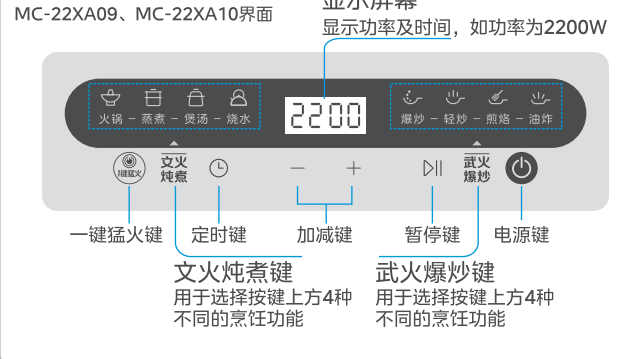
MC-22XA09、MC-22XA10界面

显示屏幕
显示功率及时间，如功率为2200W

火锅 - 蒸煮 - 煲汤 - 烧水

2200

爆炒 - 轻炒 - 煎烙 - 油炸

一键猛火

文火炖煮

—

+

武火爆炒

一键猛火键

定时键

加减键

暂停键

电源键

文火炖煮键
用于选择按键上方4种不同的烹饪功能

武火爆炒键
用于选择按键上方4种不同的烹饪功能